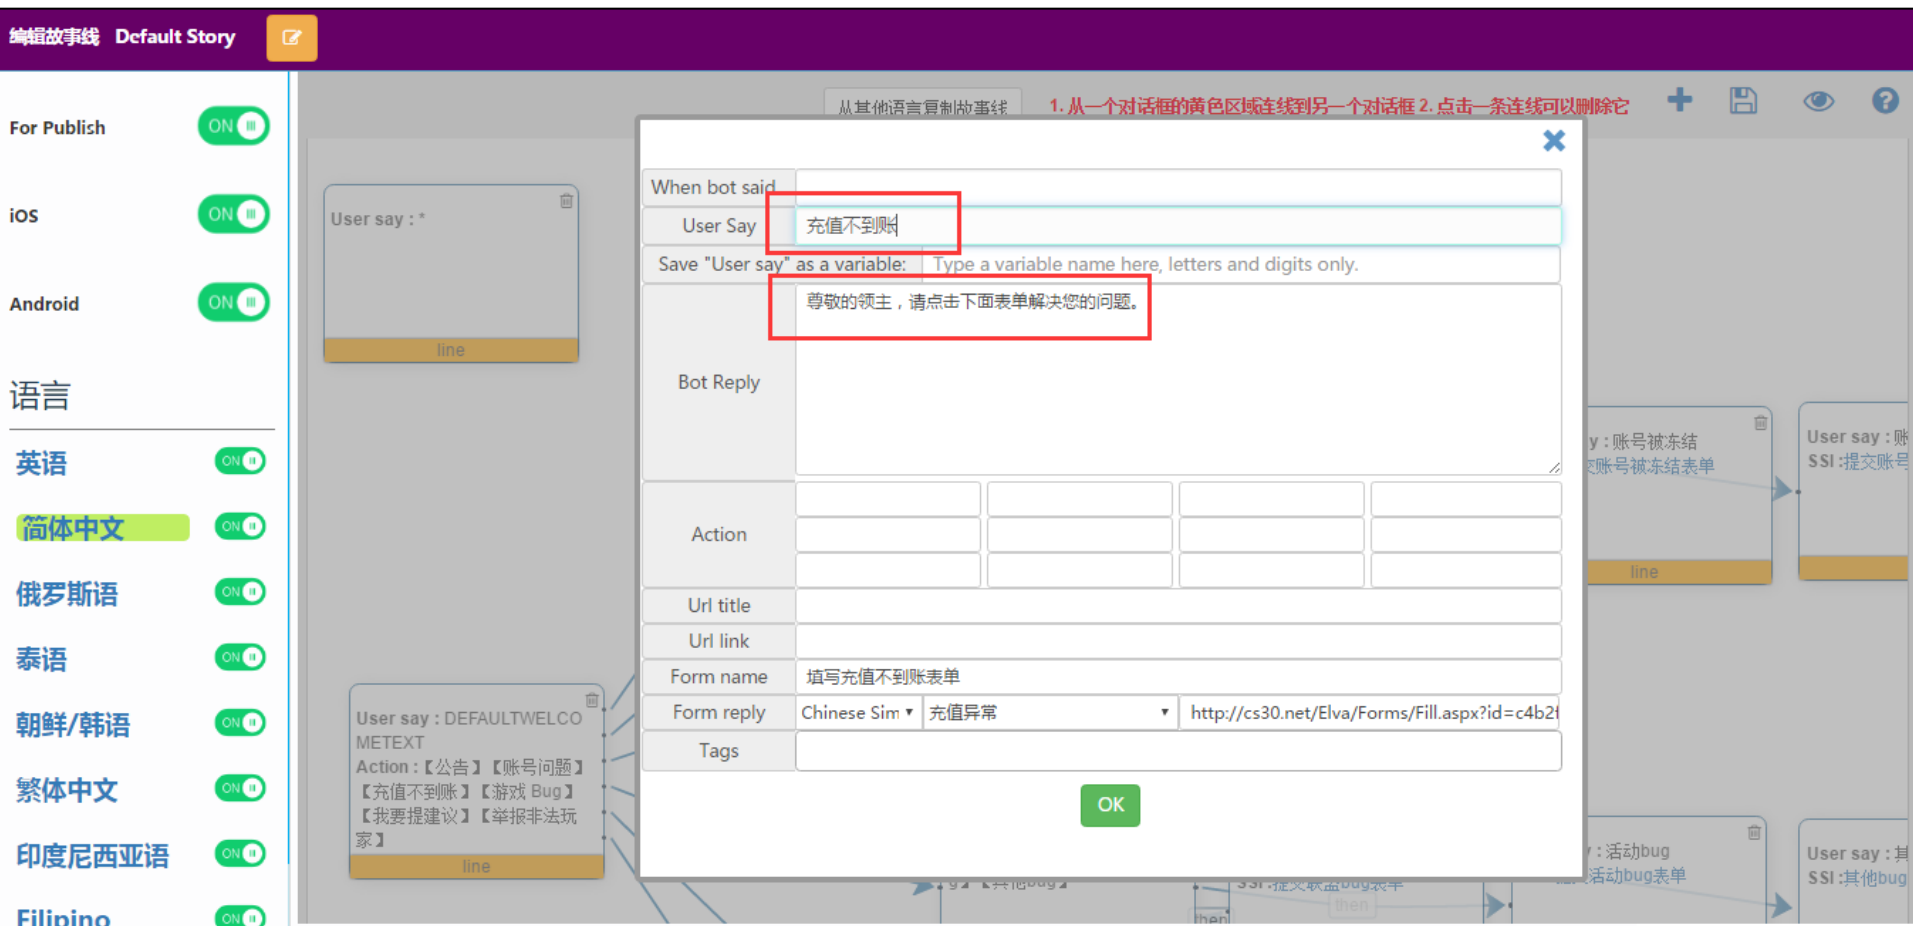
编辑故事线 Default Story

For Publish ON
iOS ON
Android ON

语言
英语 ON
简体中文 ON
俄罗斯语 ON
泰语 ON
朝鲜/韩语 ON
繁体中文 ON
印度尼西亚语 ON
Filipino ON

从其他语言复制故事线 1. 从一个对话框的黄色区域连线到另一个对话框 2. 点击一条连线可以删除它

User say : *
line

User say : DEFAULTWELCOMETEXT
Action :【公告】【账号问题】【充值不到账】【游戏 Bug】【我要提建议】【举报非法玩家】
line

y : 账号被冻结
交账号被冻结表单
line

User say : 账
SSI :提交账号

y : 活动bug
活动bug表单

User say : 其
SSI :其他bug

| When bot said | |
|---|---|
| User Say | 充值不到账 |
| Save "User say" as a variable: | Type a variable name here, letters and digits only. |
| Bot Reply | 尊敬的领主，请点击下面表单解决您的问题。 |
| Action | |
| Url title | |
| Url link | |
| Form name | 填写充值不到账表单 |
| Form reply | Chinese Sim 充值异常 http://cs30.net/Elva/Forms/Fill.aspx?id=c4b2f |
| Tags | |

OK